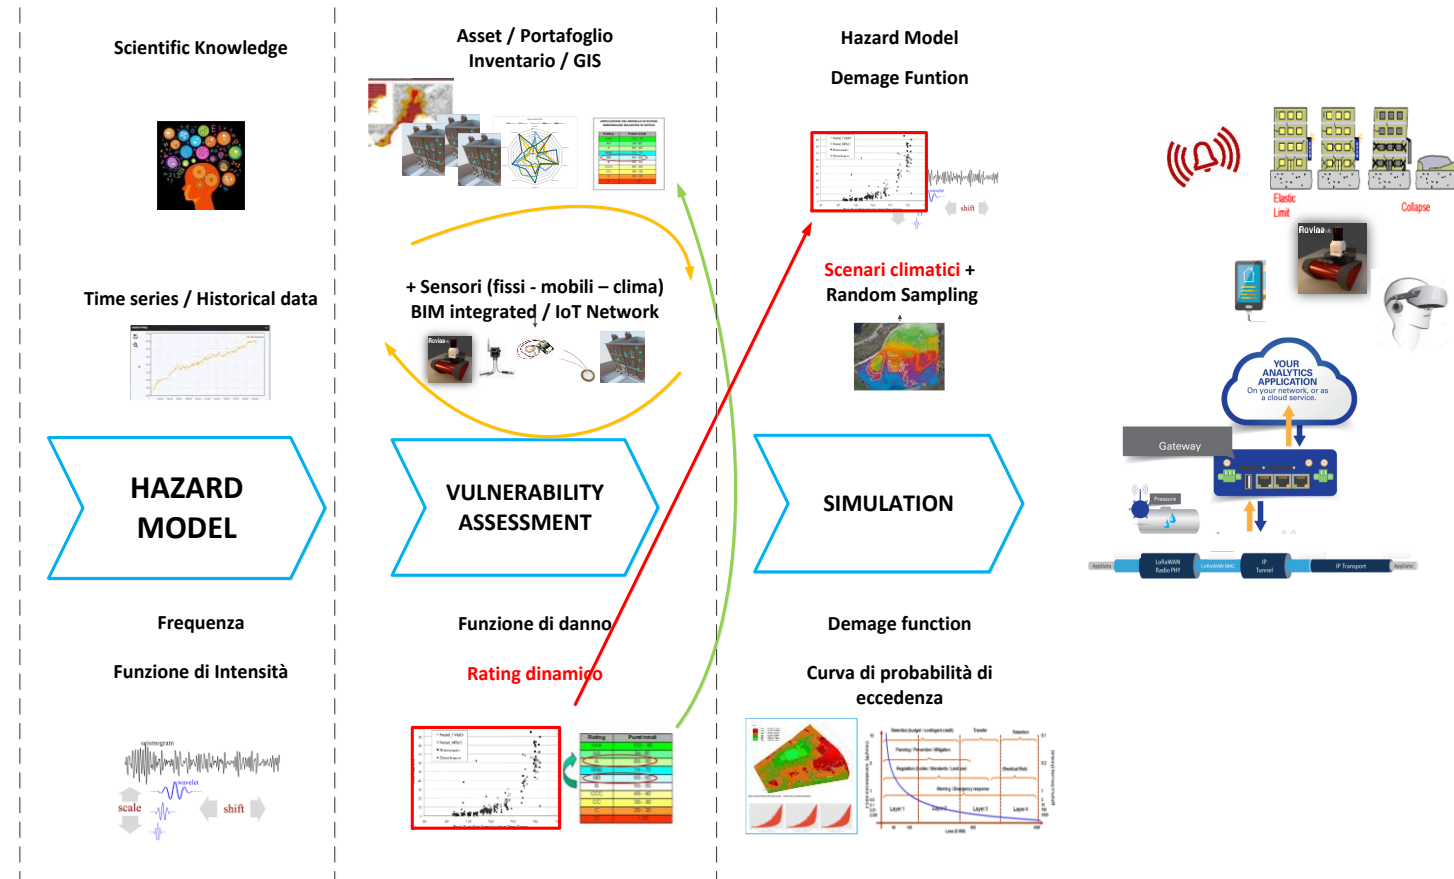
Scientific Knowledge

Time series / Historical data

HAZARD MODEL

Frequenza

Funzione di Intensità

seismogram
wavelet
scale
shift

Asset / Portafoglio
Inventario / GIS

+ Sensori (fissi - mobili – clima)
BIM integrated / IoT Network

Roviaa

VULNERABILITY ASSESSMENT

Funzione di danno

Rating dinamico

Rating
Punti totali

Hazard Model

Demage Funtion

shift

Scenari climatici +
Random Sampling

SIMULATION

Demage function

Curva di probabilità di eccedenza

Layer 1
Layer 2
Layer 3
Layer 4

Elastic Limit
Collapse

Roviaa

YOUR ANALYTICS APPLICATION
On your network, or as a cloud service.

Gateway

Pressure

AppData
LoRaWAN Radio PHY
LoRaWAN MAC
IP Tunnel
IP Transport
AppData